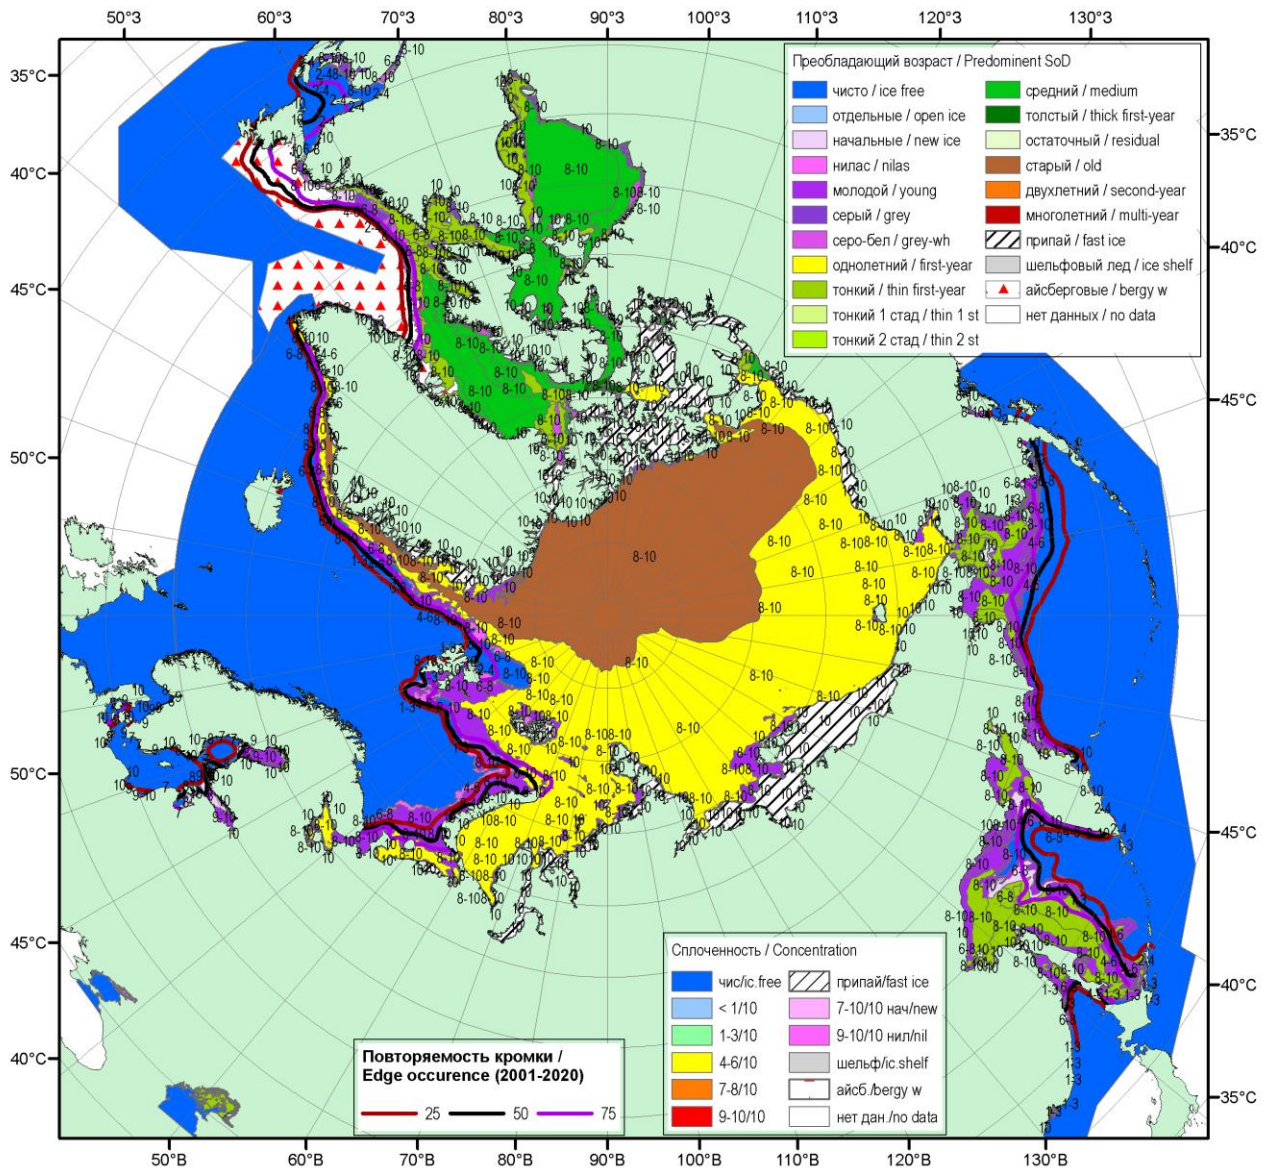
50°З 60°З 70°З 80°З 90°З 100°З 110°З 120°З 130°З

35°С 40°С 45°С 50°С 50°С 45°С 40°С

35°С 40°С 45°С 45°С 40°С 35°С

50°В 60°В 70°В 80°В 90°В 100°В 110°В 120°В 130°В

Преобладающий возраст / Predominent SoD

| | |
|---|---|
| чисто / ice free | средний / medium |
| отдельные / open ice | толстый / thick first-year |
| начальные / new ice | остаточный / residual |
| нилас / nilas | старый / old |
| молодой / young | двухлетний / second-year |
| серый / grey | многолетний / multi-year |
| серо-бел / grey-wh | припай / fast ice |
| однолетний / first-year | шельфовый лед / ice shelf |
| тонкий / thin first-year | айсберговые / bergy w |
| тонкий 1 стад / thin 1 st | нет данных / no data |
| тонкий 2 стад / thin 2 st | |

Сплоченность / Concentration

| | |
|---|---|
| чис/ic.free | припай/fast ice |
| < 1/10 | 7-10/10 нач/new |
| 1-3/10 | 9-10/10 нил/nil |
| 4-6/10 | шельф/ic.shelf |
| 7-8/10 | айсб./bergy w |
| 9-10/10 | нет дан./no data |

Повторяемость кромки / Edge occurence (2001-2020)

25 50 75

8-10 8-10 8-10 8-10 8-10 8-10 8-10 8-10 8-10 8-10 8-10 8-10 10 10 10 10 4-6 6-8 2-4 1-3 9-10